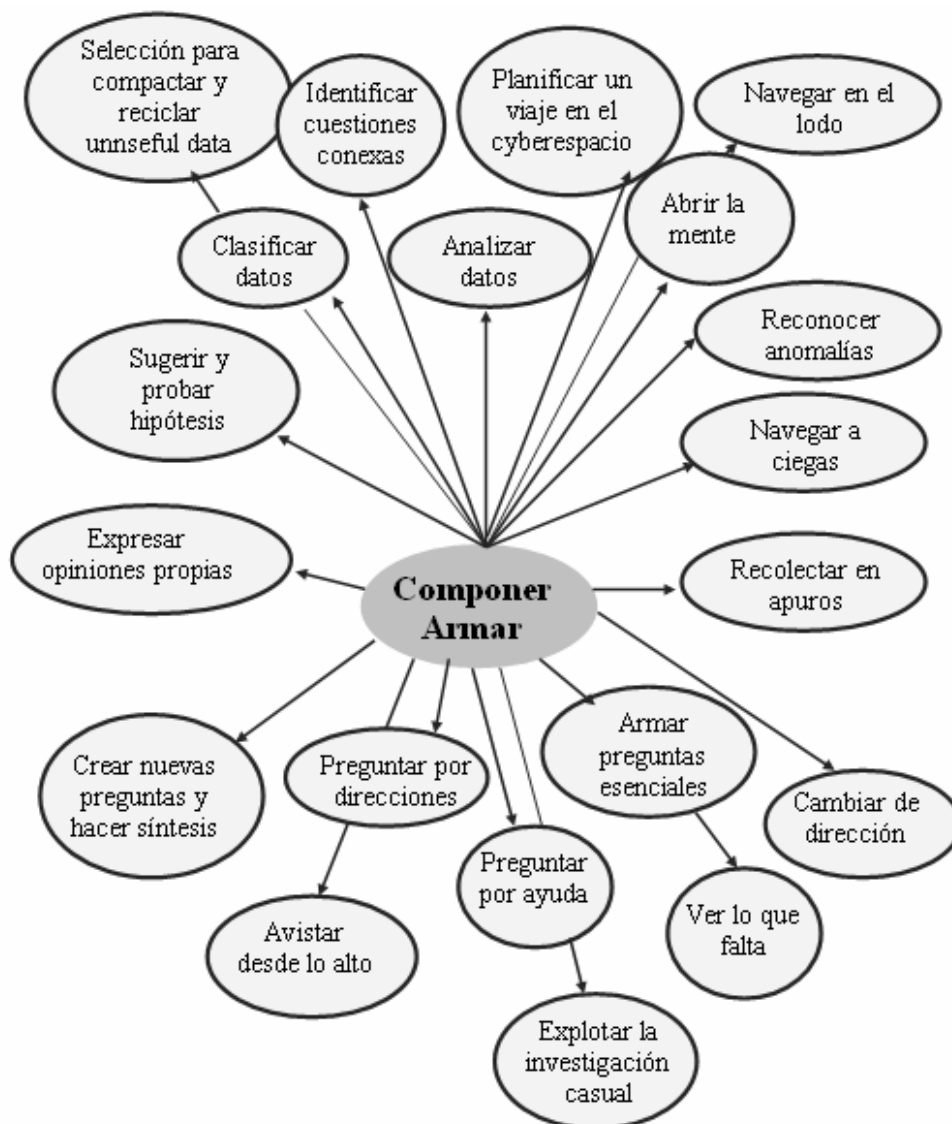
Selección para compactar y reciclar unnseful data

Identificar cuestiones conexas

Planificar un viaje en el cyberespacio

Navegar en el lodo

Abrir la mente

Clasificar datos

Analizar datos

Reconocer anomalías

Sugerir y probar hipótesis

Navegar a ciegas

Expresar opiniones propias

Componer Armar

Recolectar en apuros

Armar preguntas esenciales

Crear nuevas preguntas y hacer síntesis

Preguntar por direcciones

Cambiar de dirección

Preguntar por ayuda

Ver lo que falta

Avistar desde lo alto

Explotar la investigación casual